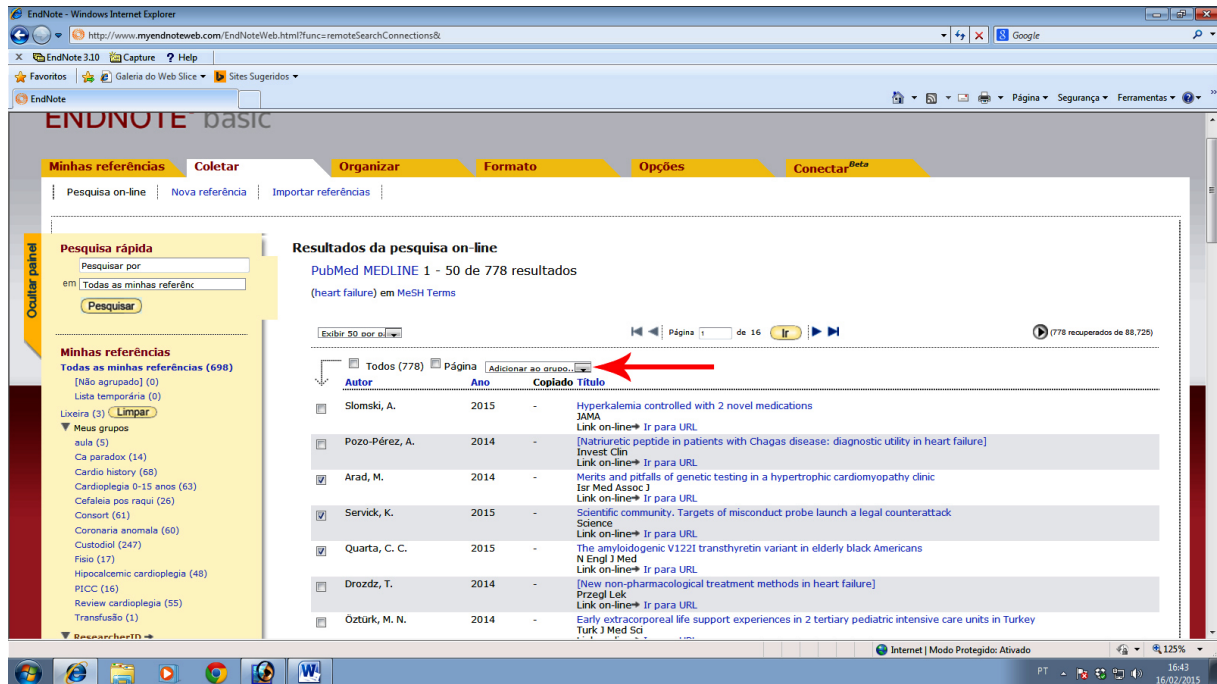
EndNote - Windows Internet Explorer

http://www.myendnoteweb.com/EndNoteWeb.html?func=remoteSearchConnections&

Google

EndNote 3.10 Capture Help

Favoritos Galeria do Web Slice Sites Sugeridos

EndNote

Página Segurança Ferramentas

ENDNOTE basic

Minhas referências Coletar Organizar Formato Opções Conectar$^{Beta}$

Pesquisa on-line | Nova referência | Importar referências

Ocultar painel

Pesquisa rápida

Pesquisar por

em Todas as minhas referênc

Pesquisar

Minhas referências

Todas as minhas referências (698)

[Não agrupado] (0)

Lista temporária (0)

Lixeira (3) Limpar

Meus grupos

aula (5)

Ca paradox (14)

Cardio history (68)

Cardioplegia 0-15 anos (63)

Cefaleia pos raqui (26)

Consort (61)

Coronaria anomala (60)

Custodiol (247)

Fisio (17)

Hipocalcemic cardioplegia (48)

PICC (16)

Review cardioplegia (55)

Transfusão (1)

ResearcherID

Resultados da pesquisa on-line

PubMed MEDLINE 1 - 50 de 778 resultados

(heart failure) em MeSH Terms

Exibir 50 por p

Página 1 de 16 Ir

(778 recuperados de 88,725)

Todos (778) Página Adicionar ao grupo...

| Autor | Ano | Copiado | Título |
|---|---|---|---|
| Slomski, A. | 2015 | - | Hyperkalemia controlled with 2 novel medications JAMA Link on-line Ir para URL |
| Pozo-Pérez, A. | 2014 | - | [Natriuretic peptide in patients with Chagas disease: diagnostic utility in heart failure] Invest Clin Link on-line Ir para URL |
| Arad, M. | 2014 | - | Merits and pitfalls of genetic testing in a hypertrophic cardiomyopathy clinic Isr Med Assoc J Link on-line Ir para URL |
| Servick, K. | 2015 | - | Scientific community. Targets of misconduct probe launch a legal counterattack Science Link on-line Ir para URL |
| Quarta, C. C. | 2015 | - | The amyloidogenic V122I transthyretin variant in elderly black Americans N Engl J Med Link on-line Ir para URL |
| Drozdz, T. | 2014 | - | [New non-pharmacological treatment methods in heart failure] Przegl Lek Link on-line Ir para URL |
| Öztürk, M. N. | 2014 | - | Early extracorporeal life support experiences in 2 tertiary pediatric intensive care units in Turkey Turk J Med Sci |

Internet | Modo Protegido: Ativado

125%

PT 16:43 16/02/2015